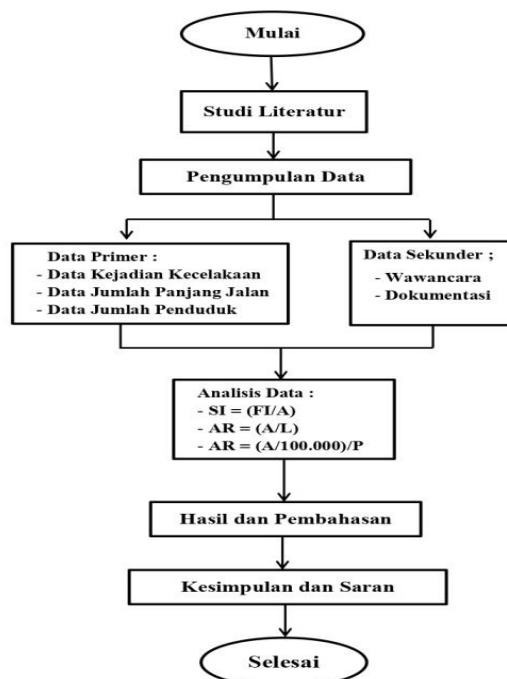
Mulai

Studi Literatur

Pengumpulan Data

Data Primer :
- Data Kejadian Kecelakaan
- Data Jumlah Panjang Jalan
- Data Jumlah Penduduk

Data Sekunder ;
- Wawancara
- Dokumentasi

Analisis Data :
- SI = (FI/A)
- AR = (A/L)
- AR = (A/100.000)/P

Hasil dan Pembahasan

Kesimpulan dan Saran

Selesai